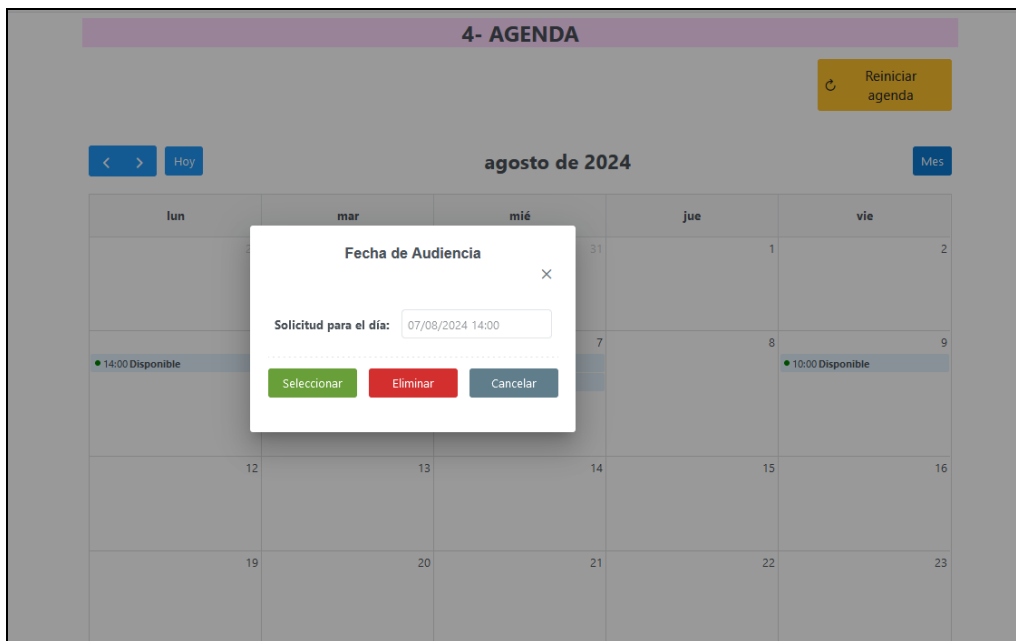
4- AGENDA

Reiniciar agenda

< > Hoy

agosto de 2024

Mes

| lun | mar | mié | jue | vie |
|---|---|---|---|---|
| 2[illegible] | | 31 | 1 | 2 |
| • 14:00 Disponible | | 7 | 8 | 9 • 10:00 Disponible |
| 12 | 13 | 14 | 15 | 16 |
| 19 | 20 | 21 | 22 | 23 |

Fecha de Audiencia

×

Solicitud para el día: 07/08/2024 14:00

Seleccionar Eliminar Cancelar